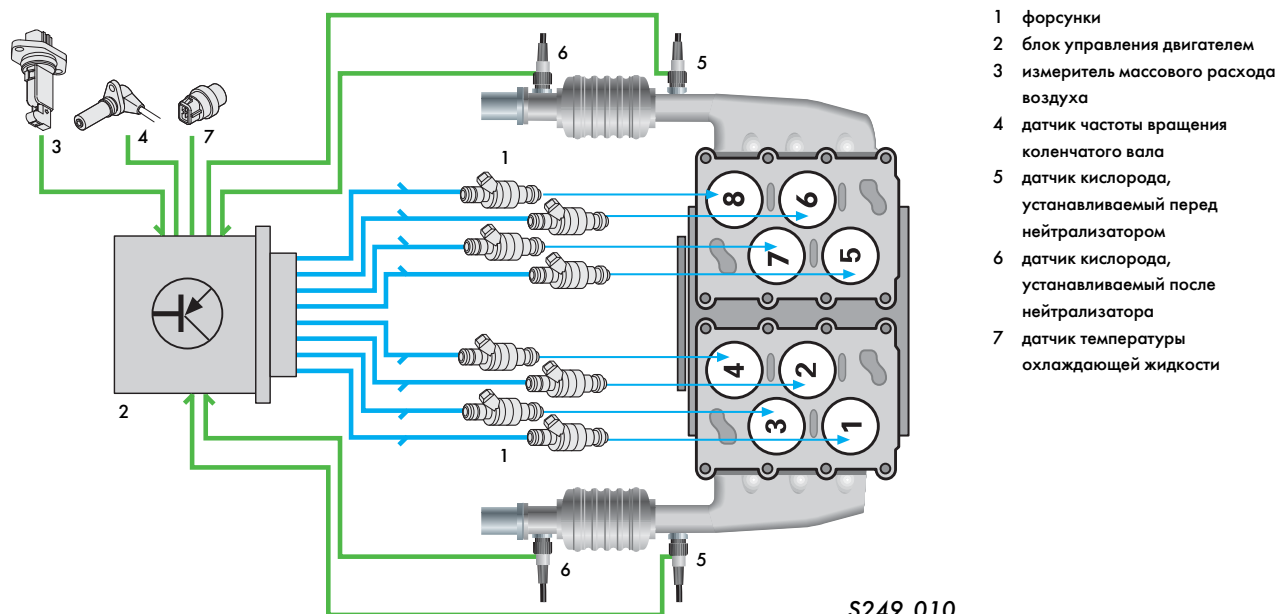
3

4

7

6

5

1

8

6

7

5

4

2

3

1

1

2

6

5

S249_010

1 форсунки
2 блок управления двигателем
3 измеритель массового расхода воздуха
4 датчик частоты вращения коленчатого вала
5 датчик кислорода, устанавливаемый перед нейтрализатором
6 датчик кислорода, устанавливаемый после нейтрализатора
7 датчик температуры охлаждающей жидкости